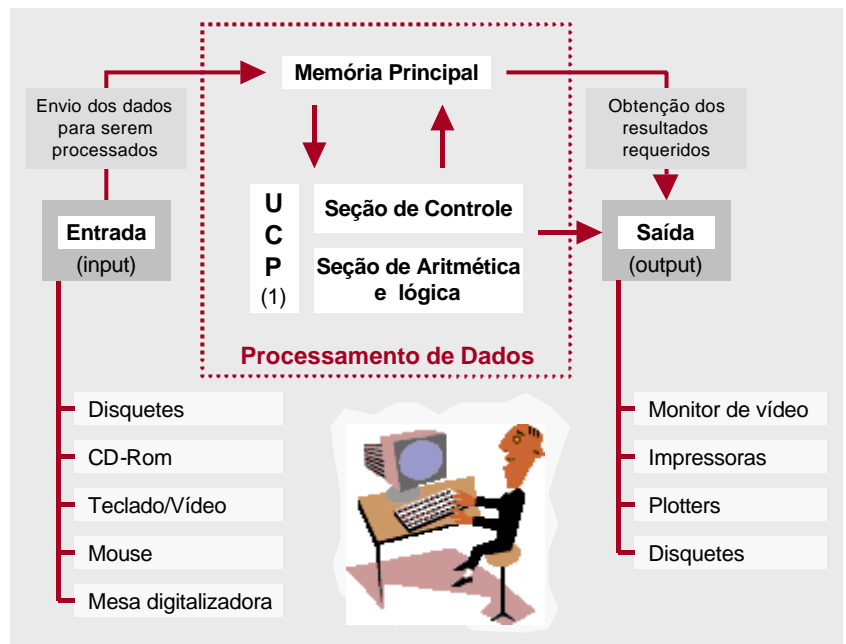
Memória Principal

Envio dos dados para serem processados

Obtenção dos resultados requeridos

Entrada
(input)

U
C
P
(1)

Seção de Controle

Seção de Aritmética e lógica

Saída
(output)

Processamento de Dados

Disquetes
CD-Rom
Teclado/Vídeo
Mouse
Mesa digitalizadora

Monitor de vídeo
Impressoras
Plotters
Disquetes